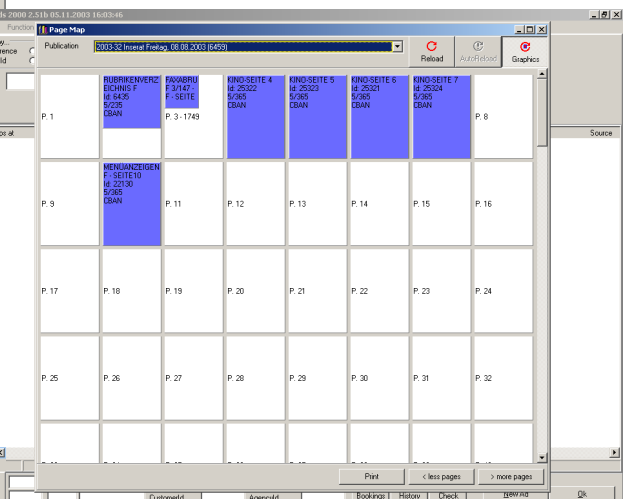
ds 2000 2.51b 05.11.2003 16:03:46

Function

ey...
rence
ld

Page Map

Publication
2003-32 Inserat Freitag, 08.08.2003 (6459)

Reload
AutoReload
Graphics

os at

Source

| P. 1 | RUBRIKENVERZEICHNIS F Id: 6435 5/235 CBAN | FAXABRUF 3/147 - F - SEITE P. 3 - 1749 | KINO-SEITE 4 Id: 25322 5/365 CBAN | KINO-SEITE 5 Id: 25323 5/365 CBAN | KINO-SEITE 6 Id: 25321 5/365 CBAN | KINO-SEITE 7 Id: 25324 5/365 CBAN | P. 8 |
|---|---|---|---|---|---|---|---|
| P. 9 | MENUANZEIGEN F - SEITE10 Id: 22130 5/365 CBAN | P. 11 | P. 12 | P. 13 | P. 14 | P. 15 | P. 16 |
| P. 17 | P. 18 | P. 19 | P. 20 | P. 21 | P. 22 | P. 23 | P. 24 |
| P. 25 | P. 26 | P. 27 | P. 28 | P. 29 | P. 30 | P. 31 | P. 32 |

Print
< less pages
> more pages

CustomerId
AgencyId
Bookings
History
Check
New Ad
Ok